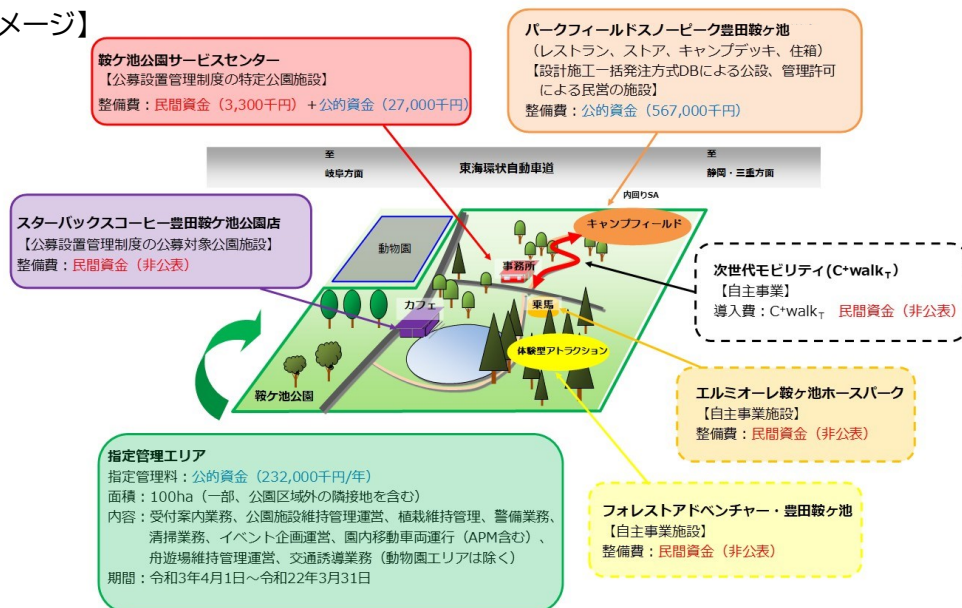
メージ】

鞍ケ池公園サービスセンター
【公募設置管理制度の特定公園施設】
整備費：民間資金（3,300千円）＋公的資金（27,000千円）

パークフィールドスノーピーク豊田鞍ケ池
（レストラン、ストア、キャンプデッキ、住箱）
【設計施工一括発注方式DBによる公設、管理許可による民営の施設】
整備費：公的資金（567,000千円）

至
岐阜方面

東海環状自動車道

至
静岡・三重方面

内回りSA

スターバックスコーヒー豊田鞍ケ池公園店
【公募設置管理制度の公募対象公園施設】
整備費：民間資金（非公表）

動物園

キャンプフィールド

事務所

次世代モビリティ(C⁺walk$_T$)
【自主事業】
導入費：C⁺walk$_T$　民間資金（非公表）

カフェ

乗馬

体験型アトラクション

鞍ケ池公園

エルミオーレ鞍ケ池ホースパーク
【自主事業施設】
整備費：民間資金（非公表）

指定管理エリア
指定管理料：公的資金（232,000千円/年）
面積：100ha（一部、公園区域外の隣接地を含む）
内容：受付案内業務、公園施設維持管理運営、植栽維持管理、警備業務、清掃業務、イベント企画運営、園内移動車両運行（APM含む）、舟遊場維持管理運営、交通誘導業務（動物園エリアは除く）
期間：令和3年4月1日～令和22年3月31日

フォレストアドベンチャー・豊田鞍ケ池
【自主事業施設】
整備費：民間資金（非公表）